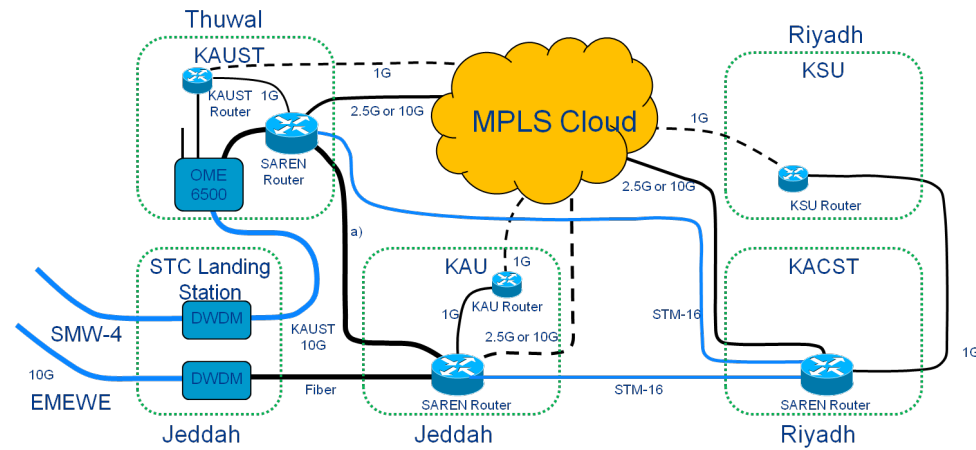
Thuwal

KAUST

KAUST Router

1G

SAREN Router

OME 6500

1G

2.5G or 10G

MPLS Cloud

1G

Riyadh

KSU

KSU Router

2.5G or 10G

a)

STC Landing Station

DWDM

DWDM

SMW-4

10G

EMEWE

KAUST 10G

Fiber

KAU

1G

KAU Router

1G

2.5G or 10G

SAREN Router

STM-16

STM-16

KACST

SAREN Router

1G

Jeddah

Jeddah

Riyadh